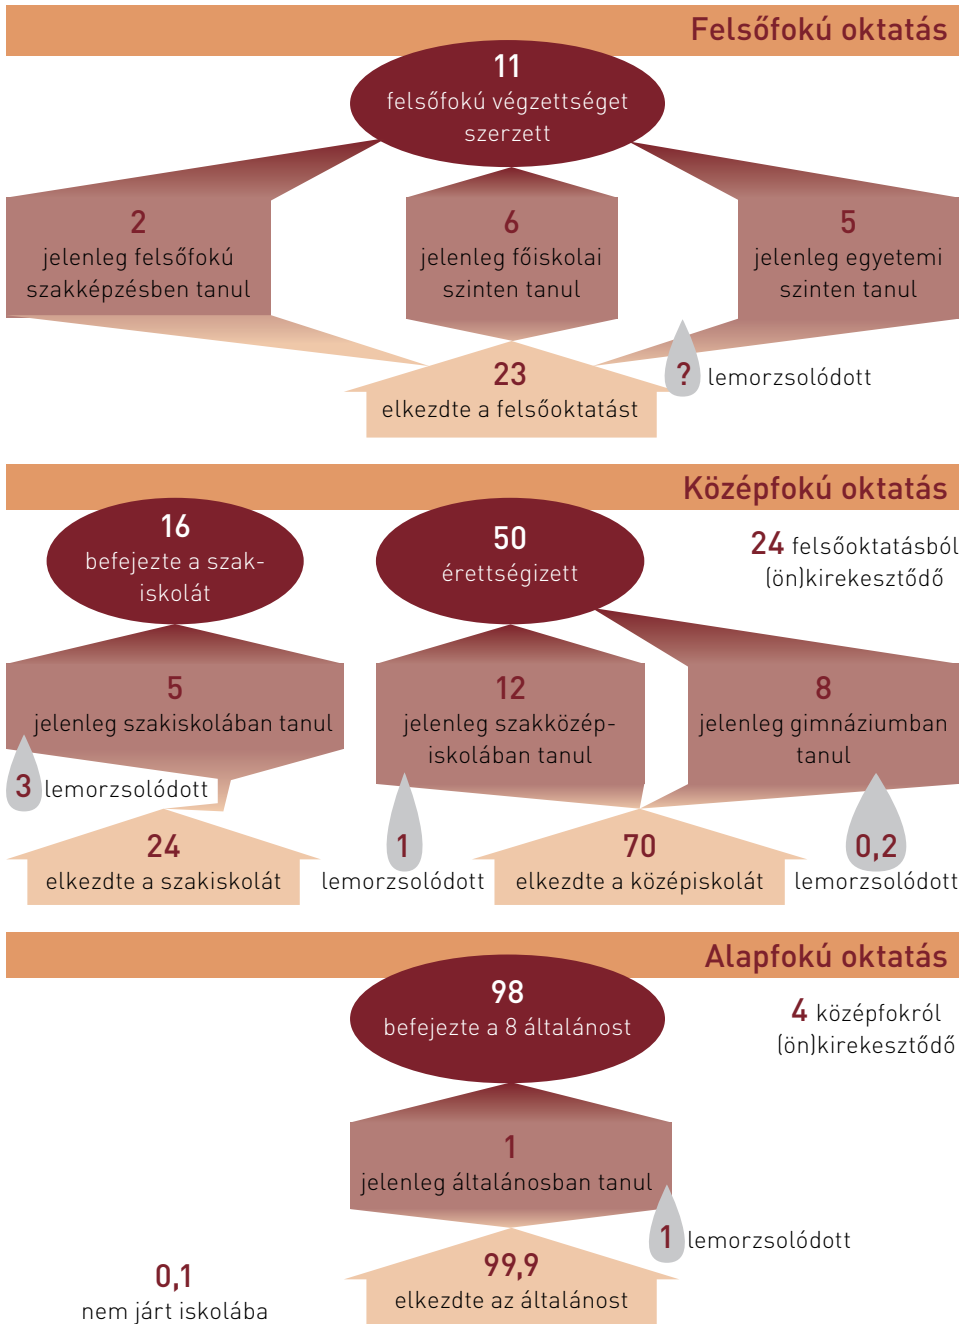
Felsőfokú oktatás

11
felsőfokú végzettséget szerzett

2
jelenleg felsőfokú szakképzésben tanul

6
jelenleg főiskolai szinten tanul

5
jelenleg egyetemi szinten tanul

23
elkezdte a felsőoktatást

? lemorzsolódott

Középfokú oktatás

16
befejezte a szakiskolát

50
érettségizett

24 felsőoktatásból (ön)kirekesztődő

5
jelenleg szakiskolában tanul

12
jelenleg szakközépiskolában tanul

8
jelenleg gimnáziumban tanul

3 lemorzsolódott

24
elkezdte a szakiskolát

1
lemorzsolódott

70
elkezdte a középiskolát

0,2
lemorzsolódott

Alapfokú oktatás

98
befejezte a 8 általánost

4 középfokról (ön)kirekesztődő

1
jelenleg általánosban tanul

1 lemorzsolódott

0,1
nem járt iskolába

99,9
elkezdte az általánost